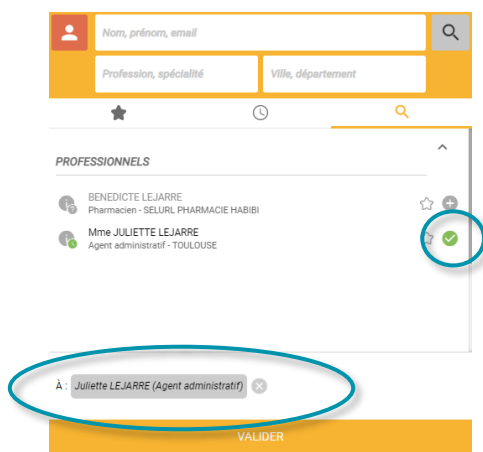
Nom, prénom, email

Profession, spécialité

Ville, département

PROFESSIONNELS

BENEDICTE LEJARRE
Pharmacien - SELURL PHARMACIE HABIBI

Mme JULIETTE LEJARRE
Agent administratif - TOULOUSE

À : Juliette LEJARRE (Agent administratif)

VALIDER